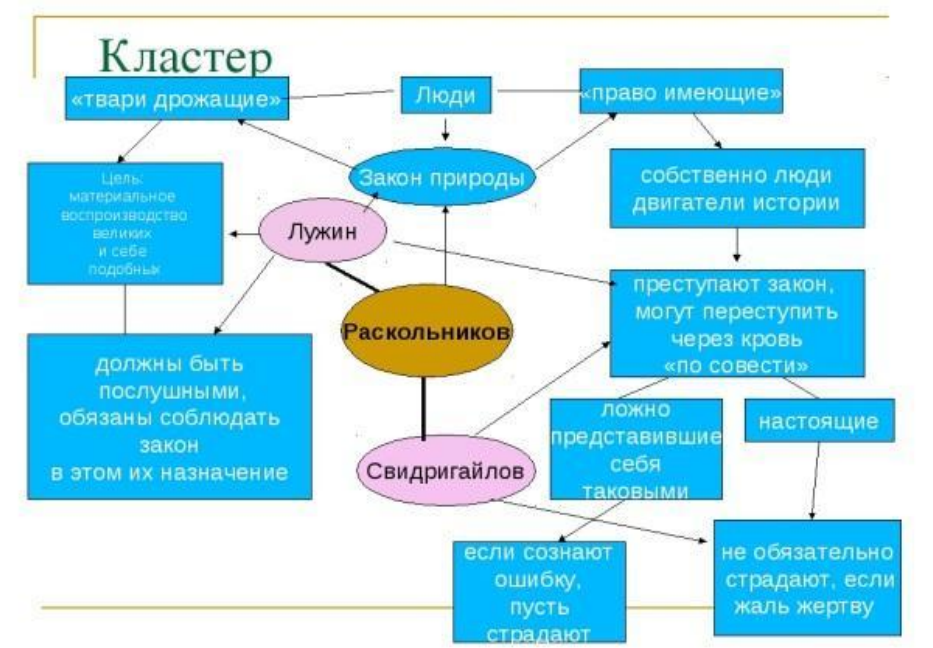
Кластер

«твари дрожащие»

Люди

«право имеющие»

Цель: материальное воспроизводство великих и себе подобных

Закон природы

собственно люди двигатели истории

Лужин

преступают закон, могут переступить через кровь «по совести»

Раскольников

должны быть послушными, обязаны соблюдать закон в этом их назначение

ложно представившие себя таковыми

настоящие

Свидригайлов

если сознают ошибку, пусть страдают

не обязательно страдают, если жаль жертву